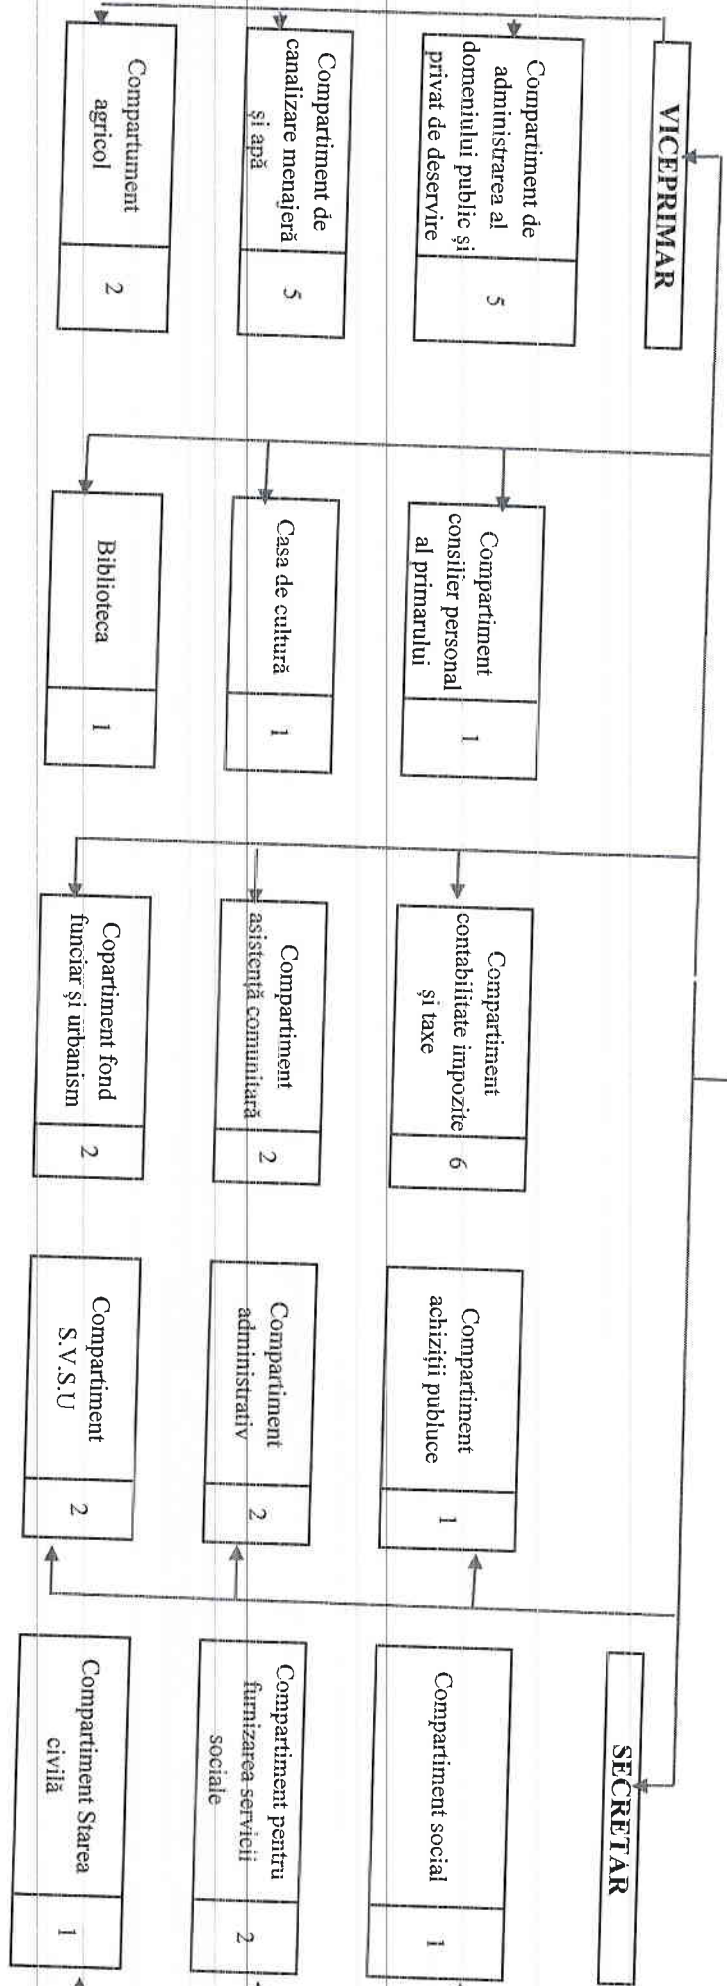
VICEPRIMAR

| Compartiment de administrarea al domeniului public și privat de deservire | 5 |
|---|---|

| Compartiment de canalizare menajeră și apă | 5 |
|---|---|

| Compartiment agricol | 2 |
|---|---|

| Compartiment consilier personal al primarului | 1 |
|---|---|

| Casa de cultură | 1 |
|---|---|

| Biblioteca | 1 |
|---|---|

| Compartiment contabilitate impozite și taxe | 6 |
|---|---|

| Compartiment asistență comunitară | 2 |
|---|---|

| Copartiment fond funciar și urbanism | 2 |
|---|---|

| Compartiment achiziții publuce | 1 |
|---|---|

| Compartiment administrativ | 2 |
|---|---|

| Compartiment S.V.S.U | 2 |
|---|---|

SECRETAR

| Compartiment social | 1 |
|---|---|

| Compartiment pentru furnizarea servicii sociale | 2 |
|---|---|

| Compartiment Starea civilă | 1 |
|---|---|